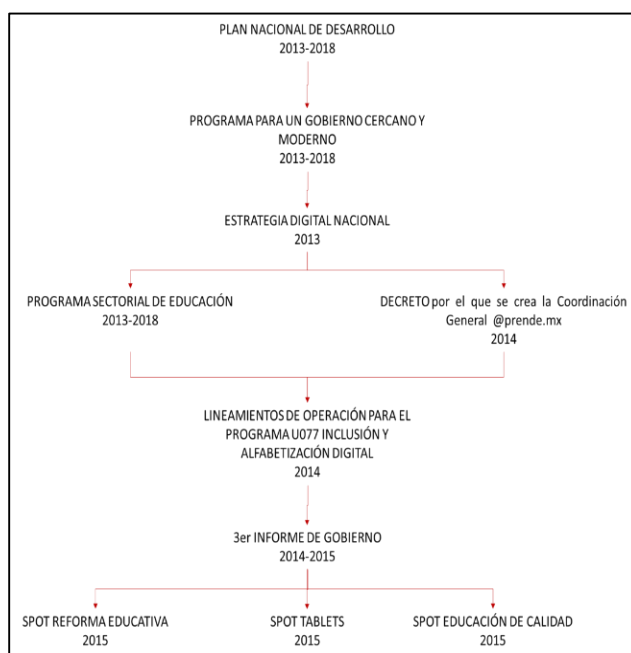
PLAN NACIONAL DE DESARROLLO
2013-2018

PROGRAMA PARA UN GOBIERNO CERCANO Y MODERNO
2013-2018

ESTRATEGIA DIGITAL NACIONAL
2013

PROGRAMA SECTORIAL DE EDUCACIÓN
2013-2018

DECRETO por el que se crea la Coordinación General @prende.mx
2014

LINEAMIENTOS DE OPERACIÓN PARA EL PROGRAMA U077 INCLUSIÓN Y ALFABETIZACIÓN DIGITAL
2014

3er INFORME DE GOBIERNO
2014-2015

SPOT REFORMA EDUCATIVA
2015

SPOT TABLETS
2015

SPOT EDUCACIÓN DE CALIDAD
2015